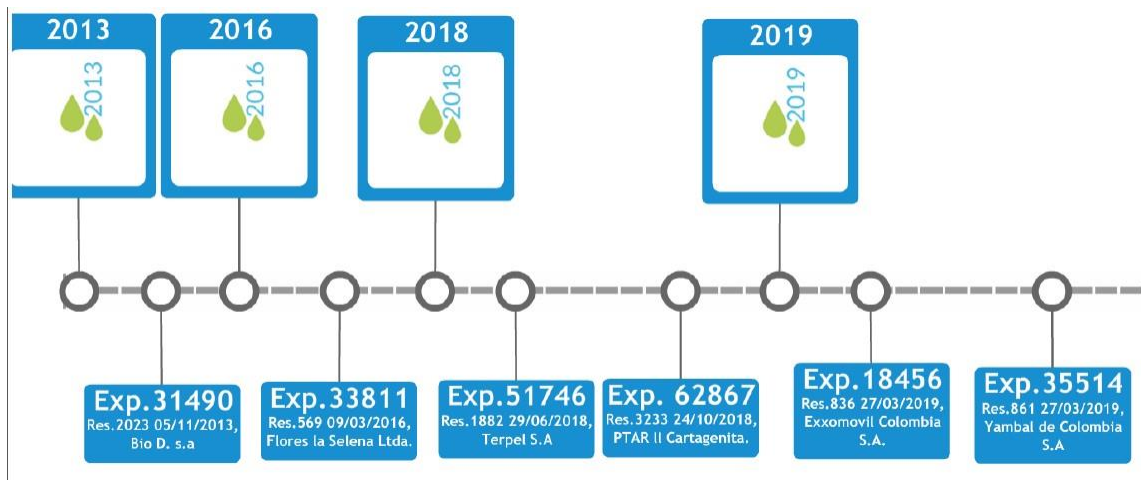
2013

2013

2016

2016

2018

2018

2019

2019

Exp.31490
Res.2023 05/11/2013, Bio D. s.a

Exp.33811
Res.569 09/03/2016, Flores la Selena Ltda.

Exp.51746
Res.1882 29/06/2018, Terpel S.A

Exp. 62867
Res.3233 24/10/2018, PTAR II Cartagenita.

Exp.18456
Res.836 27/03/2019, Exxomovil Colombia S.A.

Exp.35514
Res.861 27/03/2019, Yambal de Colombia S.A